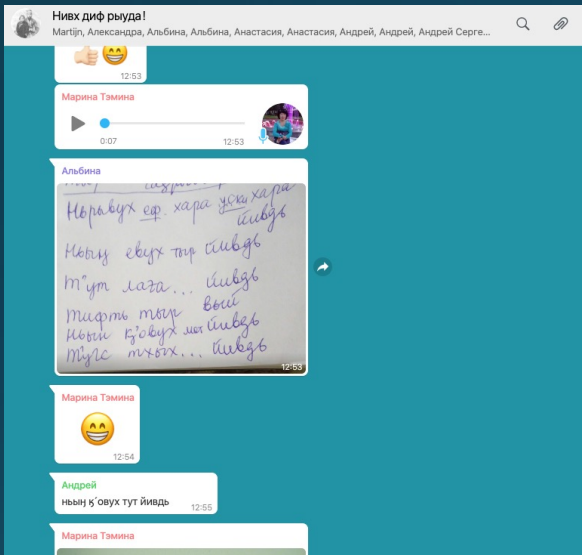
Нивх диф рыуда!
Martijn, Александра, Альбина, Альбина, Анастасия, Анастасия, Андрей, Андрей, Андрей Серге...

👍😁
12:53

Марина Тэмина
0:07
12:53

Альбина
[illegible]
Ньрывух еф хара ук хара йивдь
Ныӈ евух тыр йивдь
Т'ут лаха... йивдь
Тифть тыр вый
Ныӈ кʼовух мы йивдь
Тʼус тхох... йивдь
12:53

Марина Тэмина
😁
12:54

Андрей
ныӈ кʼовух тут йивдь
12:55

Марина Тэмина